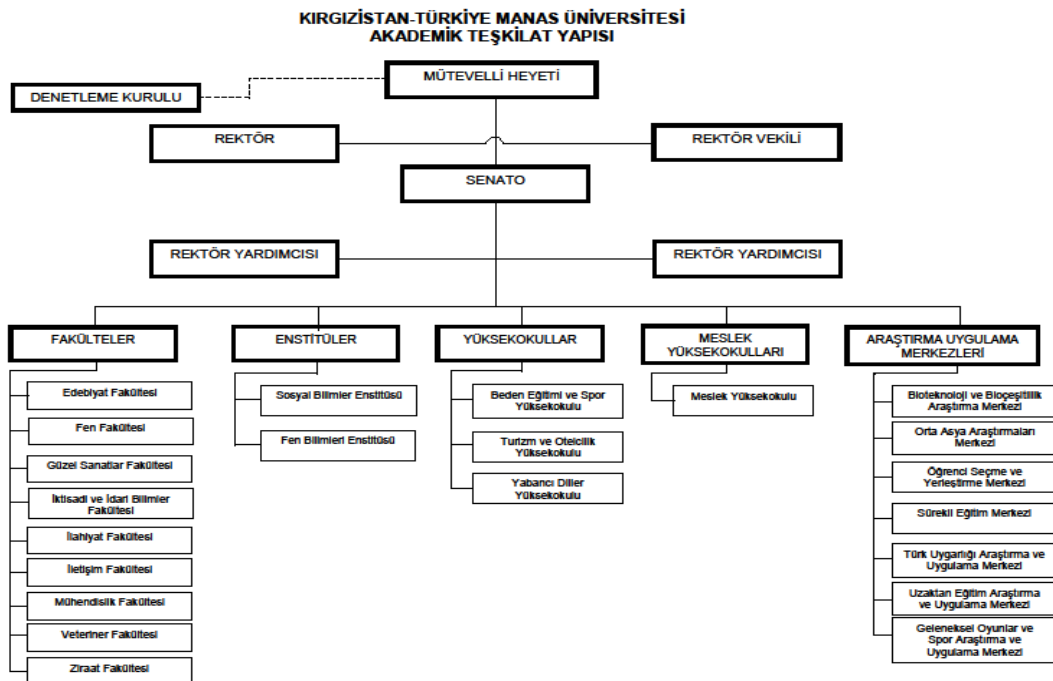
KIRGIZİSTAN-TÜRKİYE MANAS ÜNİVERSİTESİ
AKADEMİK TEŞKİLAT YAPISI

MÜTEVELLİ HEYETİ

DENETLEME KURULU

REKTÖR

REKTÖR VEKİLİ

SENATO

REKTÖR YARDIMCISI

REKTÖR YARDIMCISI

FAKÜLTELER

Edebiyat Fakültesi

Fen Fakültesi

Güzel Sanatlar Fakültesi

İktisadi ve İdari Bilimler Fakültesi

İlahiyat Fakültesi

İletişim Fakültesi

Mühendislik Fakültesi

Veteriner Fakültesi

Ziraat Fakültesi

ENSTİTÜLER

Sosyal Bilimler Enstitüsü

Fen Bilimleri Enstitüsü

YÜKSEKOKULLAR

Beden Eğitimi ve Spor Yüksekokulu

Turizm ve Otelcilik Yüksekokulu

Yabancı Diller Yüksekokulu

MESLEK YÜKSEKOKULLARI

Meslek Yüksekokulu

ARAŞTIRMA UYGULAMA MERKEZLERİ

Biyoteknoloji ve Biyoçeşitlilik Araştırma Merkezi

Orta Asya Araştırmaları Merkezi

Öğrenci Seçme ve Yerleştirme Merkezi

Sürekli Eğitim Merkezi

Türk Uygarlığı Araştırma ve Uygulama Merkezi

Uzaktan Eğitim Araştırma ve Uygulama Merkezi

Geleneksel Oyunlar ve Spor Araştırma ve Uygulama Merkezi